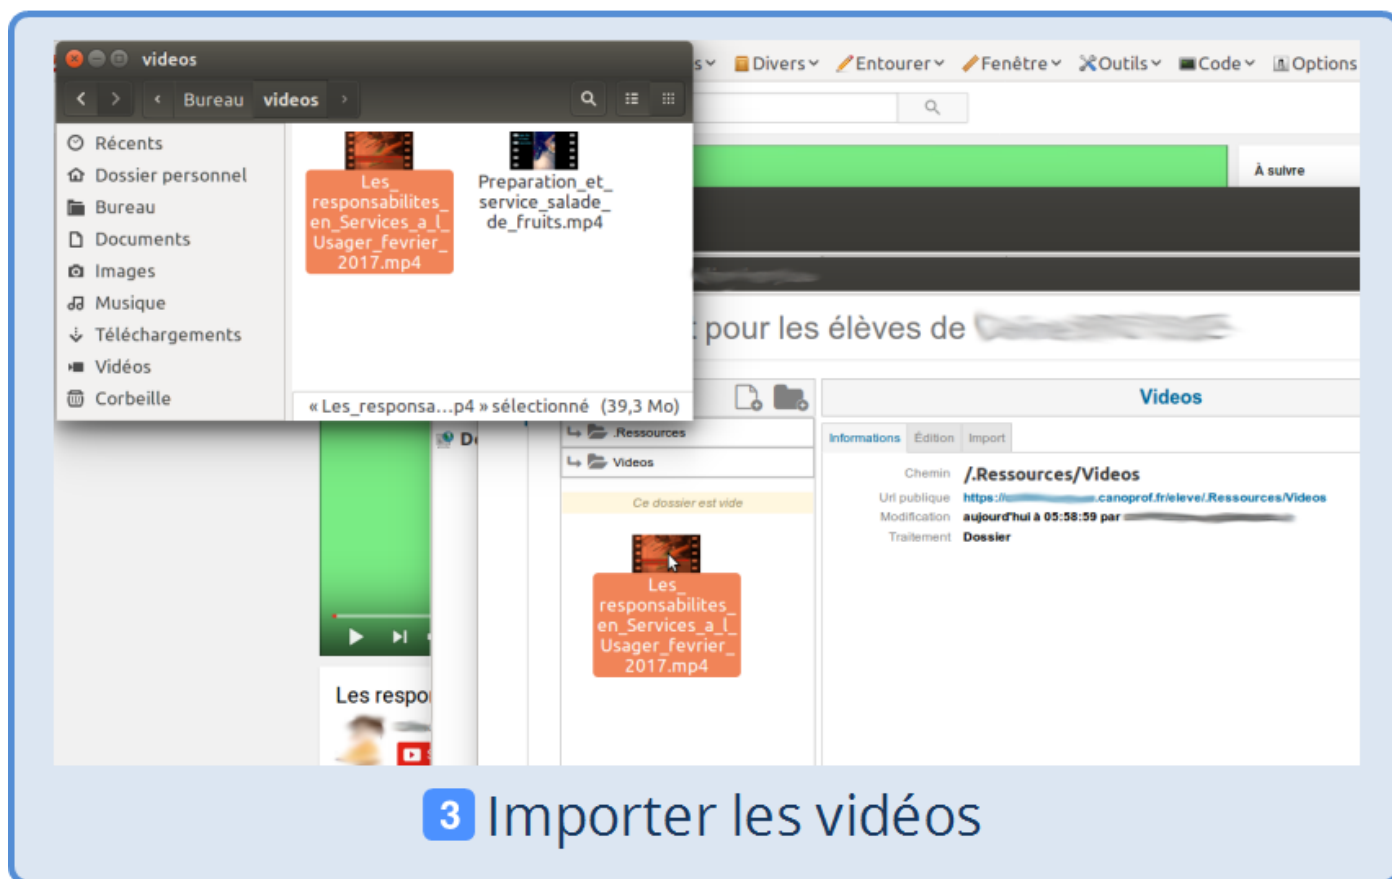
videos

Bureau videos

Récents
Dossier personnel
Bureau
Documents
Images
Musique
Téléchargements
Vidéos
Corbeille

Les_responsabilites_en_Services_a_l_Usager_fevrier_2017.mp4

Preparation_et_service_salade_de_fruits.mp4

« Les_responsa...p4 » sélectionné (39,3 Mo)

s Divers Entourer Fenêtre Outils Code Options

À suivre

pour les élèves de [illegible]

D

Les respo

.Ressources
Videos
Ce dossier est vide

Les_responsabilites_en_Services_a_l_Usager_fevrier_2017.mp4

Videos

Informations Édition Import

Chemin /.Ressources/Videos
Url publique https://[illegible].canoprof.fr/eleve/.Ressources/Videos
Modification aujourd'hui à 05:58:59 par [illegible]
Traitement Dossier

3 Importer les vidéos